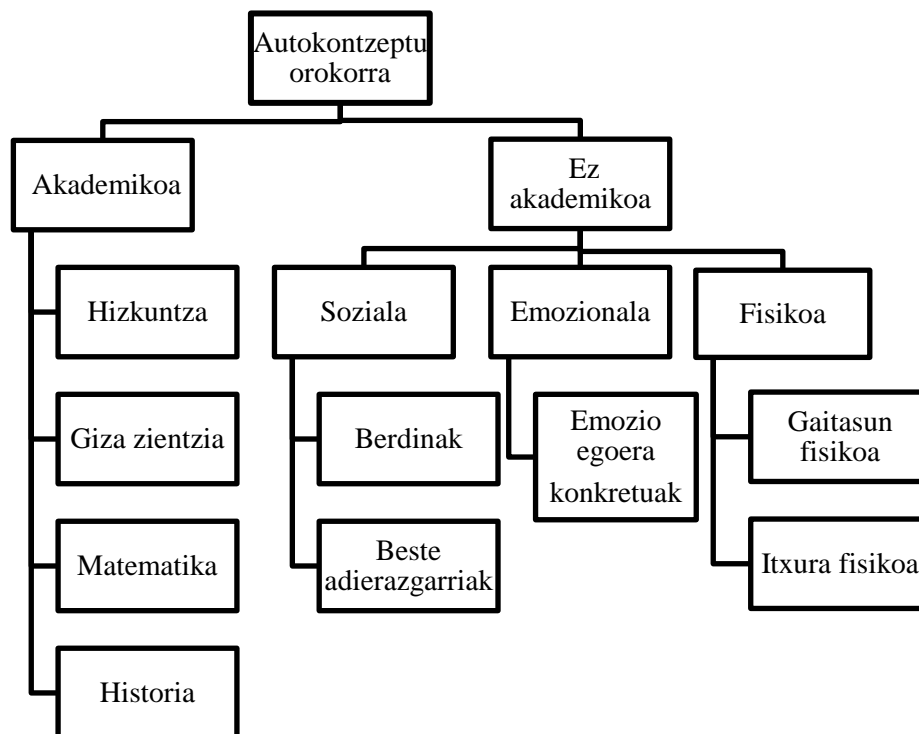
Autokontzeptu orokorra

Akademikoa

Hizkuntza

Giza zientzia

Matematika

Historia

Ez akademikoa

Soziala

Berdinak

Beste adierazgarriak

Emozionala

Emozio egoera konkretuak

Fisikoa

Gaitasun fisikoa

Itxura fisikoa